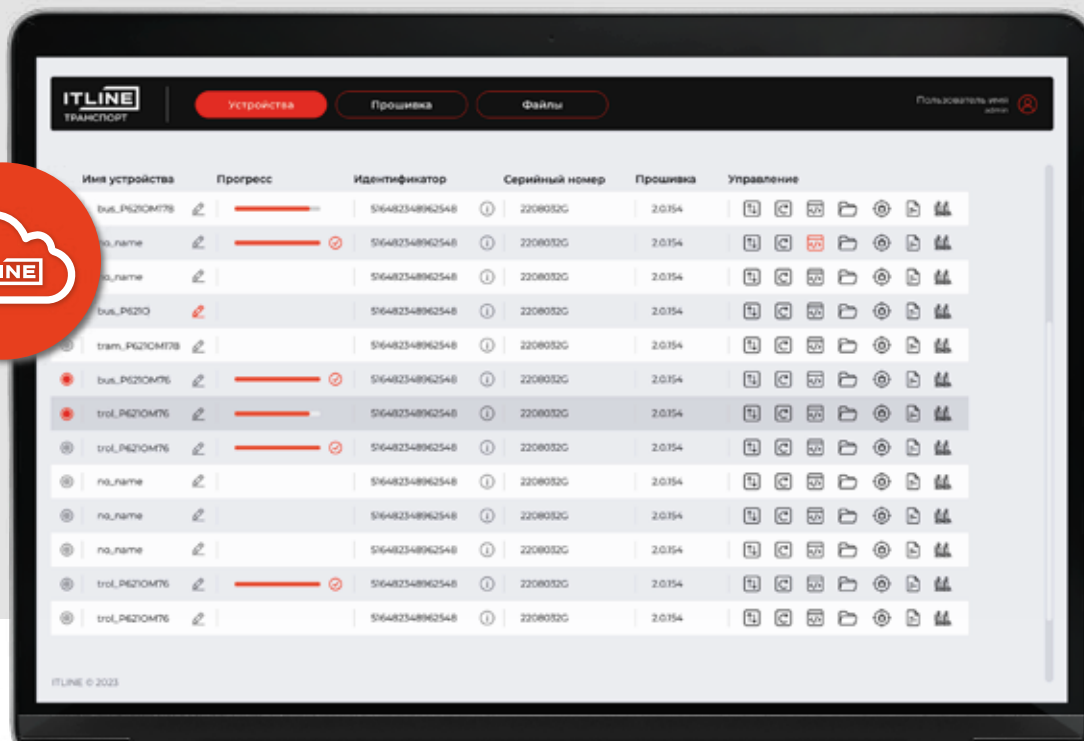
ITLINE
ТРАНСПОРТ

Устройства
Прошивка
Файлы

Пользователь имя
admin

| Имя устройства | Прогресс | Идентификатор | Серийный номер | Прошивка | Управление |
|---|---|---|---|---|---|
| bus_P621OM178 | | 516482348962548 | 2208032G | 2.0.154 | |
| no_name | | 516482348962548 | 2208032G | 2.0.154 | |
| no_name | | 516482348962548 | 2208032G | 2.0.154 | |
| bus_P621O | | 516482348962548 | 2208032G | 2.0.154 | |
| tram_P621OM178 | | 516482348962548 | 2208032G | 2.0.154 | |
| bus_P621OM76 | | 516482348962548 | 2208032G | 2.0.154 | |
| trol_P621OM76 | | 516482348962548 | 2208032G | 2.0.154 | |
| trol_P621OM76 | | 516482348962548 | 2208032G | 2.0.154 | |
| no_name | | 516482348962548 | 2208032G | 2.0.154 | |
| no_name | | 516482348962548 | 2208032G | 2.0.154 | |
| no_name | | 516482348962548 | 2208032G | 2.0.154 | |
| trol_P621OM76 | | 516482348962548 | 2208032G | 2.0.154 | |
| trol_P621OM76 | | 516482348962548 | 2208032G | 2.0.154 | |

ITLINE © 2023

INE